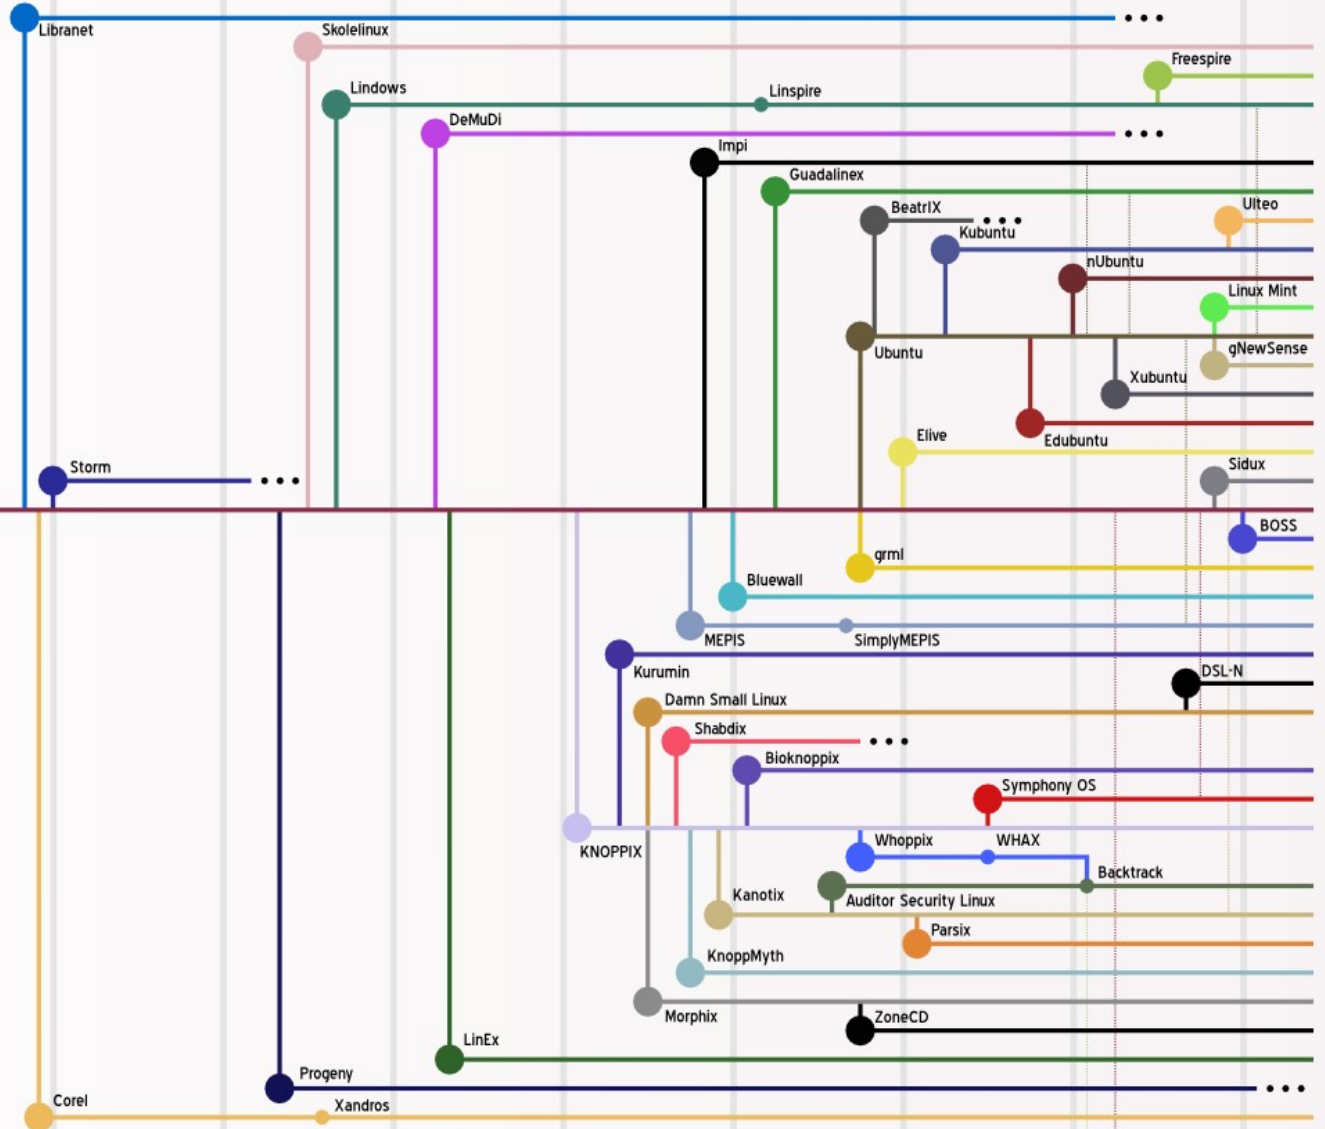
Libranet
Skolelinux
Freespire
Lindows
Linspire
DeMuDi
Impi
Guadalinex
BeatrIX
Ulteo
Kubuntu
nUbuntu
Linux Mint
Ubuntu
gNewSense
Xubuntu
Elive
Edubuntu
Storm
Sidux
BOSS
grml
Bluewall
MEPIS
SimplyMEPIS
Kurumin
DSL-N
Damn Small Linux
Shabdix
Bioknoppix
Symphony OS
KNOPPIX
Whoppix
WHAX
Backtrack
Kanotix
Auditor Security Linux
Parsix
KnoppMyth
Morphix
ZoneCD
LinEx
Progeny
Corel
Xandros